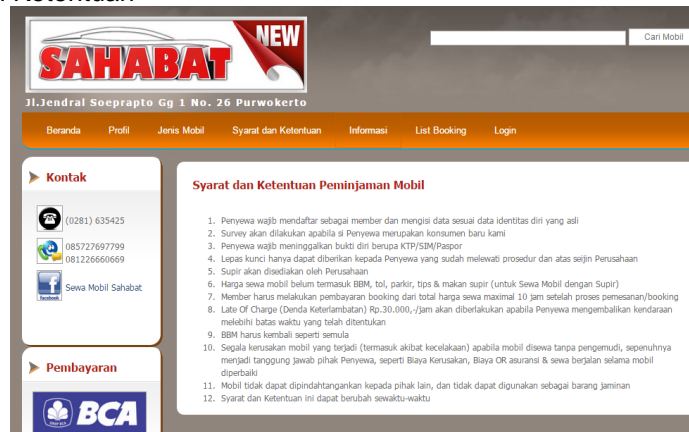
Ketentuan

SAHABAT NEW

Jl.Jendral Soeprapto Gg 1 No. 26 Purwokerto

Cari Mobil

Beranda Profil Jenis Mobil Syarat dan Ketentuan Informasi List Booking Login

Kontak

(0281) 635425

085727697799
081226660669

Sewa Mobil Sahabat

facebook

Pembayaran

BCA

Syarat dan Ketentuan Peminjaman Mobil

1. Penyewa wajib mendaftar sebagai member dan mengisi data sesuai data identitas diri yang asli
2. Survey akan dilakukan apabila si Penyewa merupakan konsumen baru kami
3. Penyewa wajib meninggalkan bukti diri berupa KTP/SIM/Paspor
4. Lepas kunci hanya dapat diberikan kepada Penyewa yang sudah melewati prosedur dan atas seijin Perusahaan
5. Supir akan disediakan oleh Perusahaan
6. Harga sewa mobil belum termasuk BBM, tol, parkir, tips & makan supir (untuk Sewa Mobil dengan Supir)
7. Member harus melakukan pembayaran booking dari total harga sewa maximal 10 jam setelah proses pemesanan/booking
8. Late Of Charge (Denda Keterlambatan) Rp.30.000,-/jam akan diberlakukan apabila Penyewa mengembalikan kendaraan melebihi batas waktu yang telah ditentukan
9. BBM harus kembali seperti semula
10. Segala kerusakan mobil yang terjadi (termasuk akibat kecelakaan) apabila mobil disewa tanpa pengemudi, sepenuhnya menjadi tanggung jawab pihak Penyewa, seperti Biaya Kerusakan, Biaya OR asuransi & sewa berjalan selama mobil diperbaiki
11. Mobil tidak dapat dipindahtangankan kepada pihak lain, dan tidak dapat digunakan sebagai barang jaminan
12. Syarat dan Ketentuan ini dapat berubah sewaktu-waktu